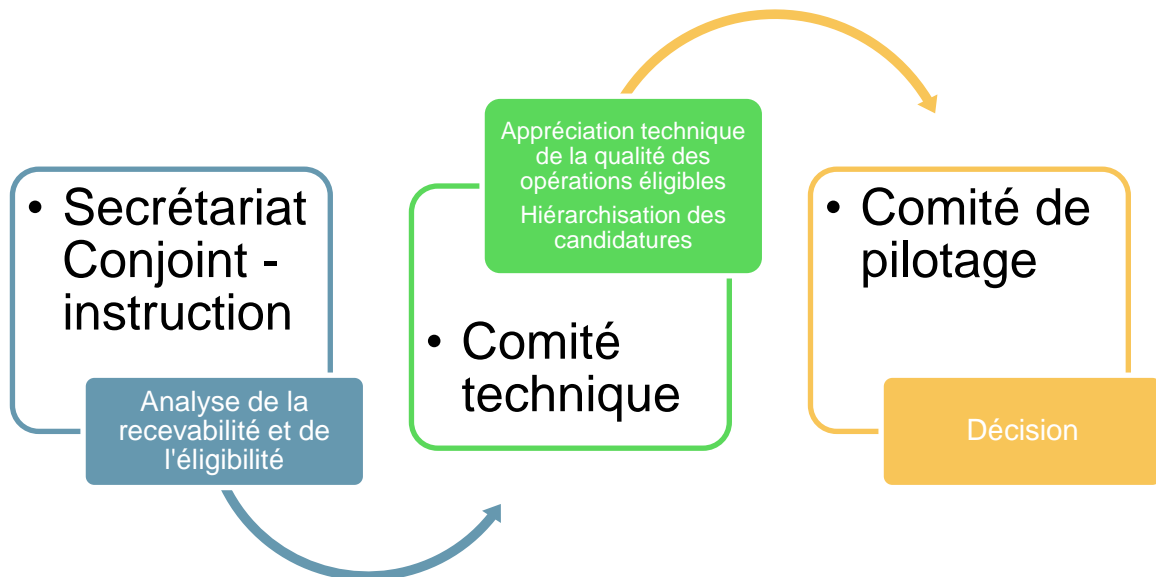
• Secrétariat Conjoint - instruction

Analyse de la recevabilité et de l'éligibilité

Appréciation technique de la qualité des opérations éligibles
Hiérarchisation des candidatures

• Comité technique

• Comité de pilotage

Décision